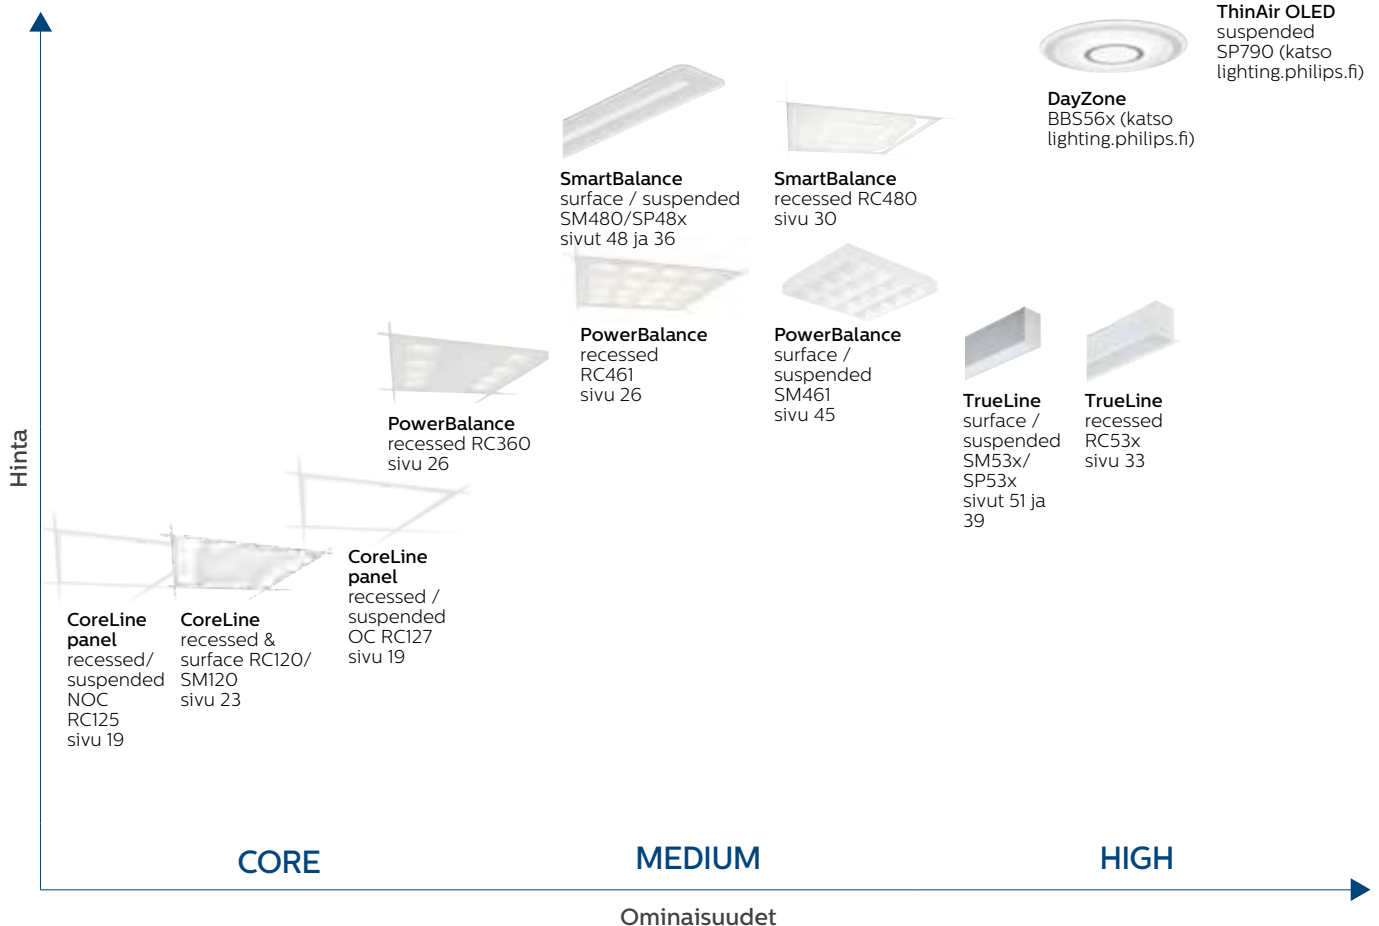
Hinta

ThinAir OLED
suspended
SP790 (katso lighting.philips.fi)

DayZone
BBS56x (katso lighting.philips.fi)

SmartBalance
surface / suspended
SM480/SP48x
sivut 48 ja 36

SmartBalance
recessed RC480
sivu 30

PowerBalance
recessed
RC461
sivu 26

PowerBalance
surface / suspended
SM461
sivu 45

TrueLine
surface / suspended
SM53x/
SP53x
sivut 51 ja 39

TrueLine
recessed
RC53x
sivu 33

PowerBalance
recessed RC360
sivu 26

CoreLine panel
recessed / suspended
OC RC127
sivu 19

CoreLine panel
recessed/ suspended
NOC
RC125
sivu 19

CoreLine
recessed & surface RC120/ SM120
sivu 23

CORE

MEDIUM

HIGH

Ominaisuudet